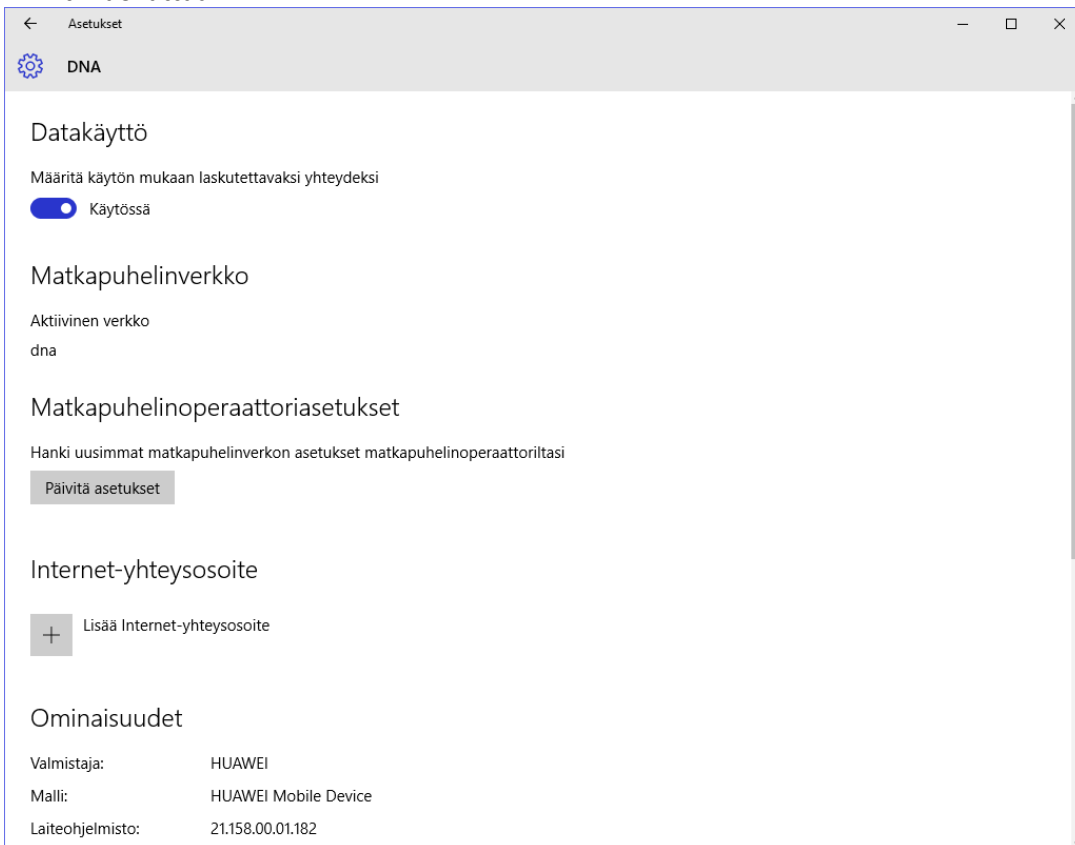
Asetukset

DNA

Datakäyttö

Määritä käytön mukaan laskutettavaksi yhteydeksi

Käytössä

Matkapuhelinverkko

Aktiivinen verkko

dna

Matkapuhelinoperaattoriasetukset

Hanki uusimmat matkapuhelinverkon asetukset matkapuhelinoperaattoriltasi

Päivitä asetukset

Internet-yhteysosoite

+ Lisää Internet-yhteysosoite

Ominaisuudet

| | |
|---|---|
| Valmistaja: | HUAWEI |
| Malli: | HUAWEI Mobile Device |
| Laiteohjelmisto: | 21.158.00.01.182 |